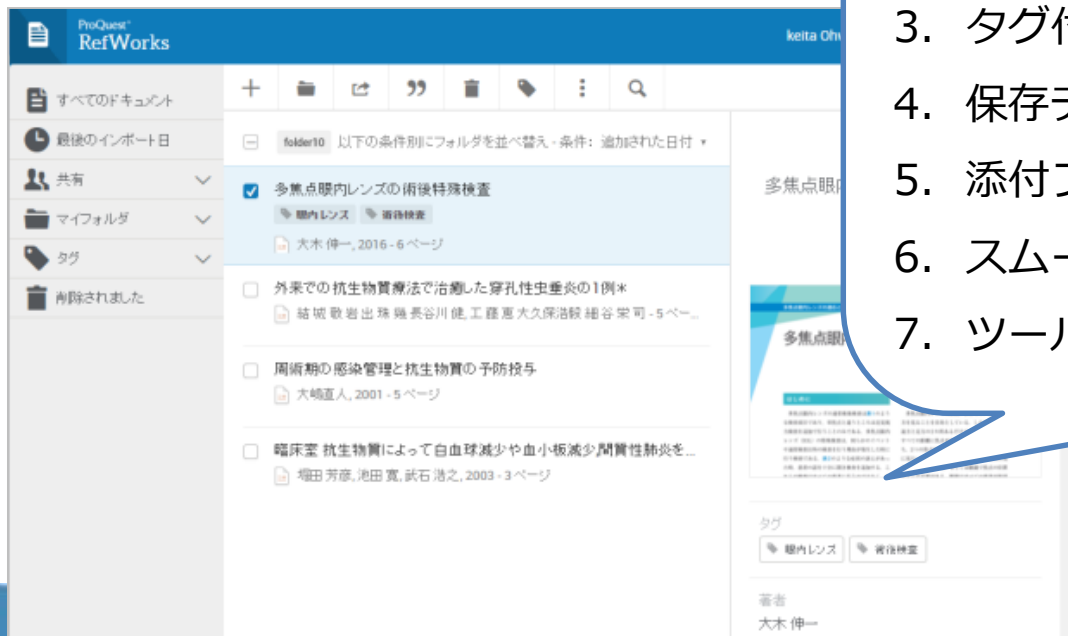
ProQuest
RefWorks

keita Ohu

すべてのドキュメント
最後のインポート日
共有
マイフォルダ
タグ
削除されました

folder10 以下の条件別にフォルダを並べ替え - 条件: 追加された日付

多焦点眼内レンズの術後特殊検査
眼内レンズ 術後検査
大木 伸一, 2016 - 6 ページ

外来での抗生物質療法で治癒した穿孔性虫垂炎の1例*
結城 敬 岩出 珠 幾 長谷川 健, 工藤 恵 大久保浩毅 細谷 栄司 - 5 ペー...

周術期の感染管理と抗生物質の予防投与
大嶋直人, 2001 - 5 ページ

臨床室 抗生物質によって自血球減少や血小板減少間質性肺炎を...
増田 芳彦, 池田 寛, 武石 浩之, 2003 - 3 ページ

多焦点眼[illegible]

多焦点眼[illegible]

タグ
眼内レンズ 術後検査

著者
大木 伸一

3. タグ付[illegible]
4. 保存テ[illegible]
5. 添付フ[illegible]
6. スムー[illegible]
7. ツール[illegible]